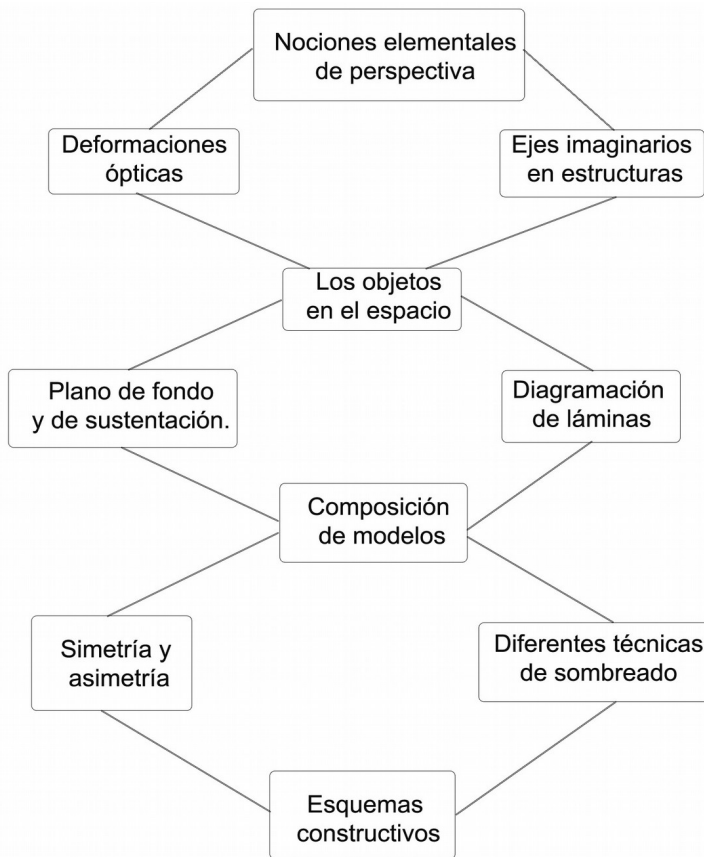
Nociones elementales de perspectiva

Deformaciones ópticas

Ejes imaginarios en estructuras

Los objetos en el espacio

Plano de fondo y de sustentación.

Diagramación de láminas

Composición de modelos

Simetría y asimetría

Diferentes técnicas de sombreado

Esquemas constructivos